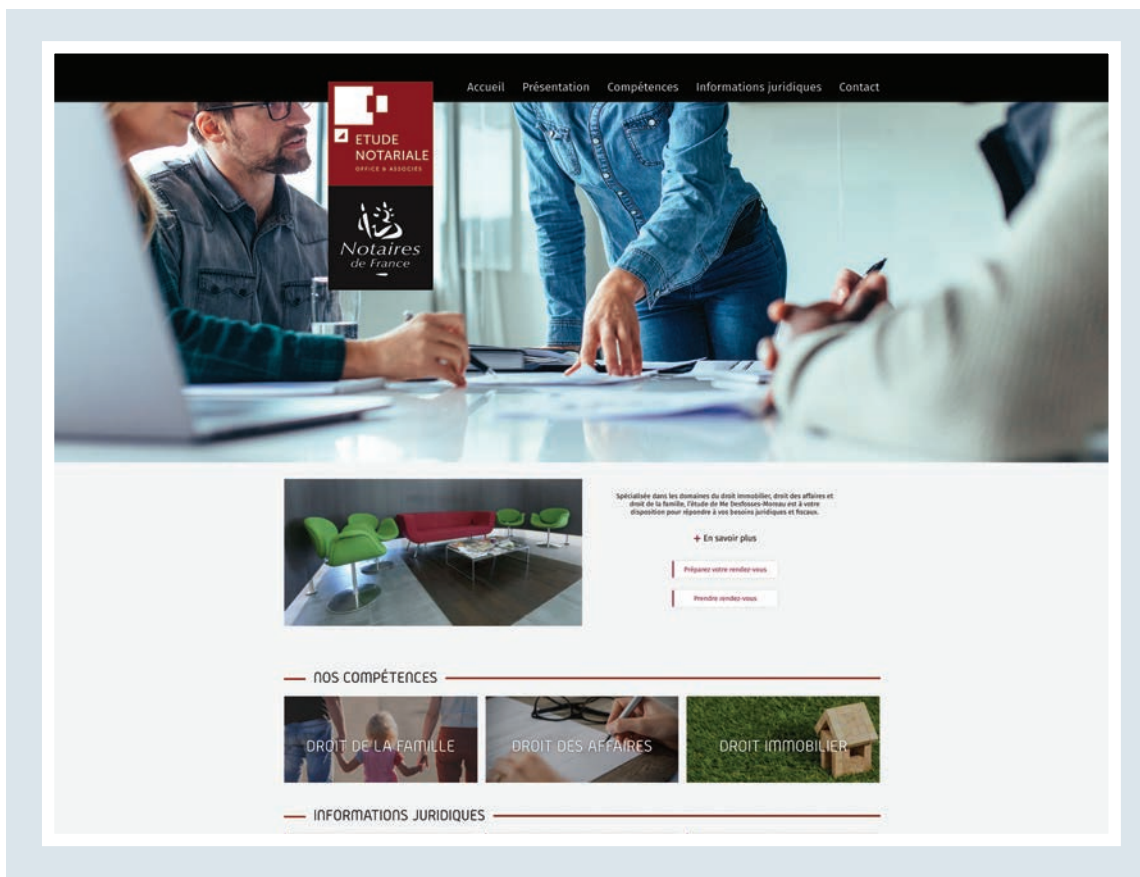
Accueil Présentation Compétences Informations juridiques Contact

ETUDE NOTARIALE
OFFICE & ASSOCIÉS

Notaires de France

Spécialisée dans les domaines du droit immobilier, droit des affaires et droit de la famille, l'étude de Me Desfossés-Moreau est à votre disposition pour répondre à vos besoins juridiques et fiscaux.

+ En savoir plus

Préparez votre rendez-vous

Prendre rendez-vous

NOS COMPÉTENCES

DROIT DE LA FAMILLE

DROIT DES AFFAIRES

DROIT IMMOBILIER

INFORMATIONS JURIDIQUES